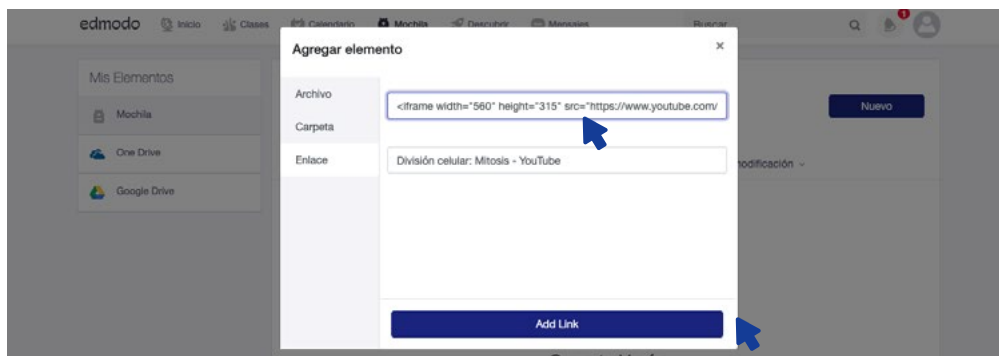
edmodo Inicio Clases Calendario Mochila Descubrir Mensajes Buscar 1

Mis Elementos

Mochila

One Drive

Google Drive

Nuevo

modificación

Agregar elemento

×

Archivo

Carpeta

Enlace

<iframe width="560" height="315" src="https://www.youtube.com/

División celular: Mitosis - YouTube

Add Link